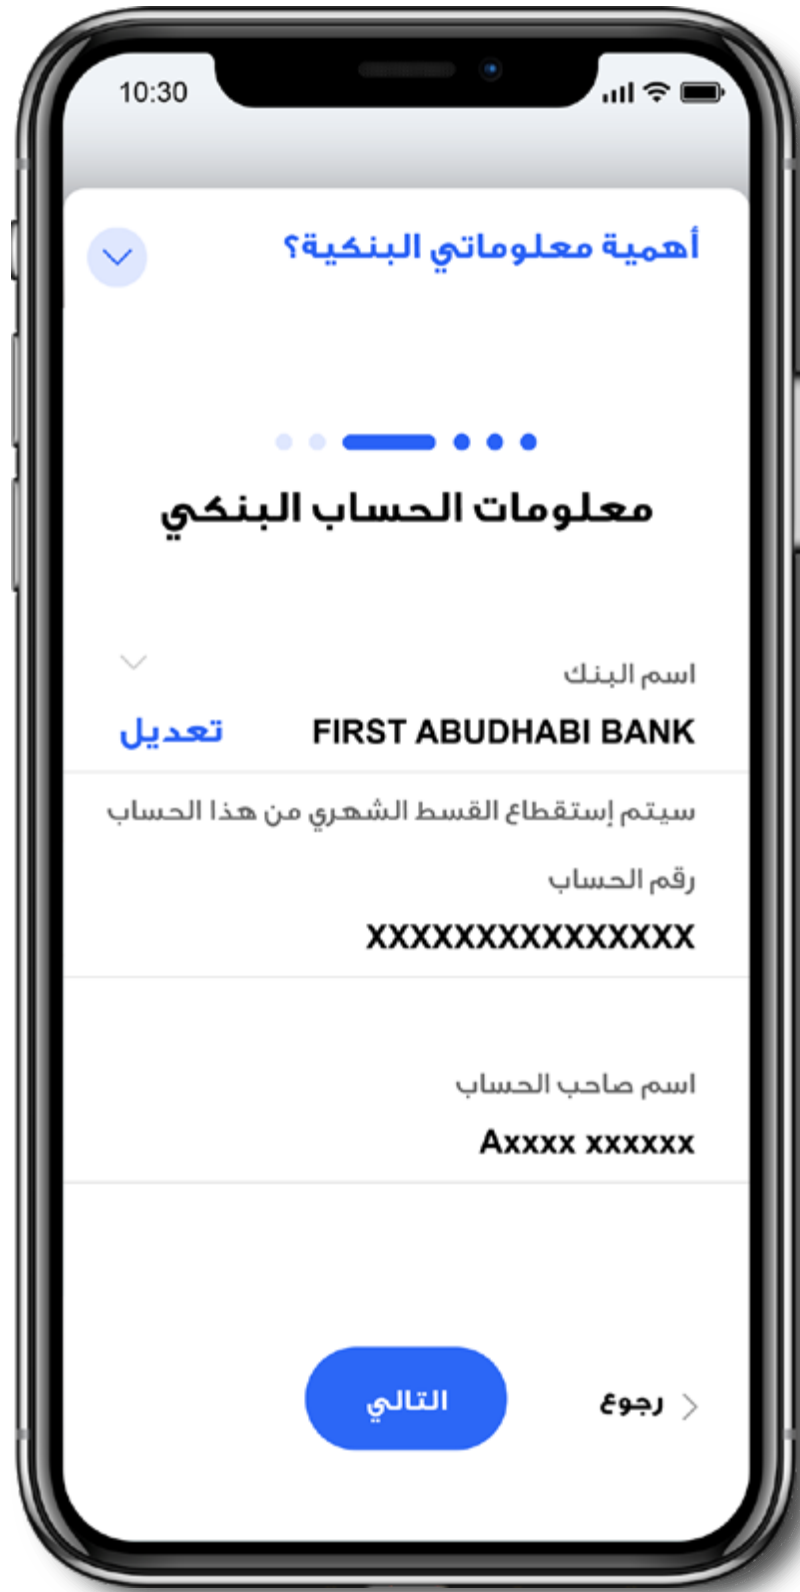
10:30

أهمية معلوماتي البنكية؟

معلومات الحساب البنكي

اسم البنك

FIRST ABUDHABI BANK

تعديل

سيتم إستقطاع القسط الشهري من هذا الحساب

رقم الحساب

XXXXXXXXXXXXXXX

اسم صاحب الحساب

Axxxx xxxxxx

رجوع

التالي